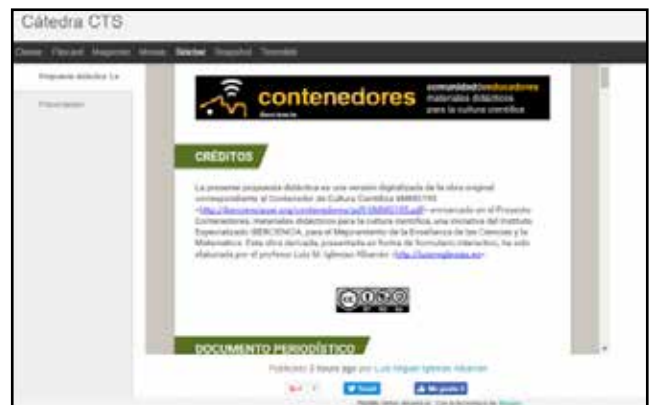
Cátedra CTS

Classic Flipcard Magazine Mosaic Sidebar Snapshot Timeslide

Propuesta didáctica: La

Presentación

contenedores

comunidad de educadores materiales didácticos para la cultura científica

CRÉDITOS

La presente propuesta didáctica es una versión digitalizada de la obra original correspondiente al Contenedor de Cultura Científica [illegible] <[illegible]> enmarcado en el Proyecto Contenedores, materiales didácticos para la cultura científica, una iniciativa del Instituto Especializado IBERCIENCIA, para el Mejoramiento de la Enseñanza de las Ciencias y la Matemática. Esta obra derivada, presentada en forma de formulario interactivo, ha sido elaborada por el profesor Luis M. Iglesias Albarrán <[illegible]>

DOCUMENTO PERIODÍSTICO

Publicado 2 hours ago por Luis Miguel Iglesias Albarrán

Tweet

Me gusta

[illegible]